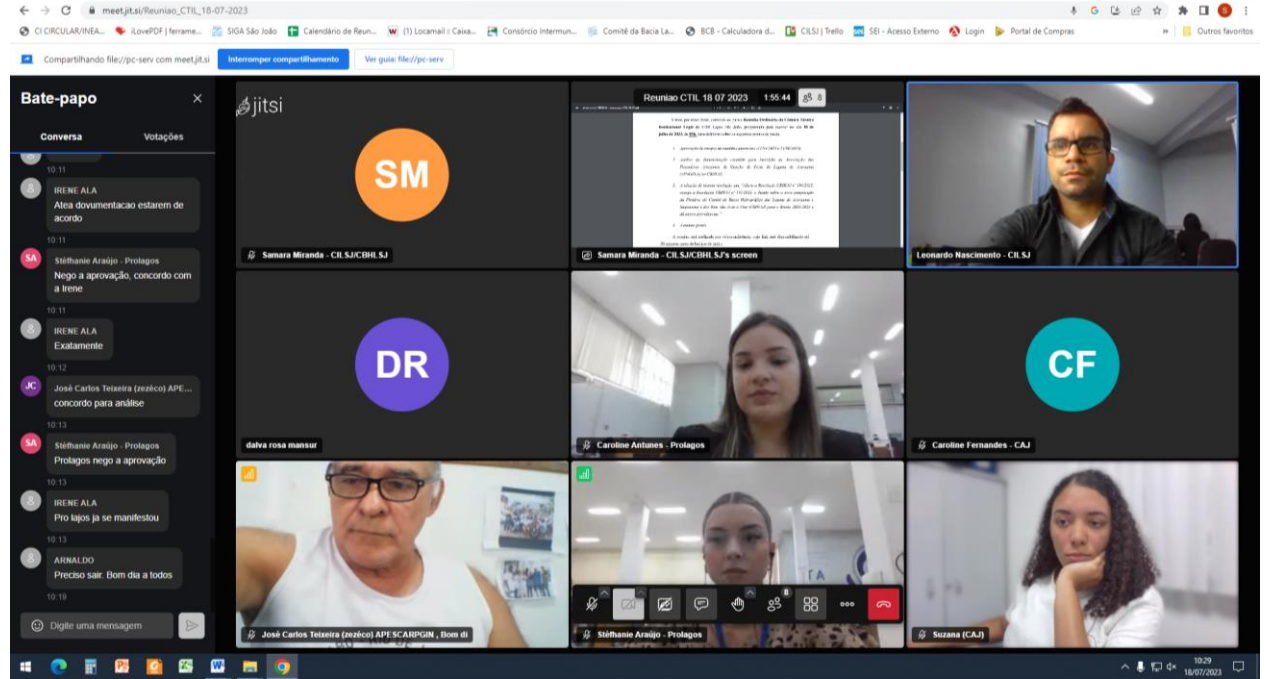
meet.jit.si/Reuniao_CTIL_18-07-2023

CI CIRCULAR/INEA... iLovePDF | ferrame... SIGA São João Calendário de Reun... (1) Locamail :: Caixa... Consórcio Intermun... Comitê da Bacia La... BCB - Calculadora d... CILSJ | Trello SEI - Acesso Externo Login Portal de Compras Outros favoritos

Compartilhando file://pc-serv com meet.jit.si Interromper compartilhamento Ver guia: file://pc-serv

Bate-papo

Conversa Votações

10:11

IRENE ALA
Atea dovumentacao estarem de acordo

10:11

Stéfhanie Araújo - Prolagos
Nego a aprovação, concordo com a Irene

10:11

IRENE ALA
Exatamente

10:12

José Carlos Teixeira (zezéco) APE...
concordo para análise

10:13

Stéfhanie Araújo - Prolagos
Prolagos nego a aprovação

10:13

IRENE ALA
Pro lajos ja se manifestou

10:13

ARNALDO
Preciso sair. Bom dia a todos

10:19

Digite uma mensagem

jitsi

Reuniao CTIL 18 07 2023 1:55:44 8

SM
Samara Miranda - CILSJ/CBHLSJ

Samara Miranda - CILSJ/CBHLSJ's screen

Leonardo Nascimento - CILSJ

DR
dalva rosa mansur

Caroline Antunes - Prolagos

CF
Caroline Fernandes - CAJ

José Carlos Teixeira (zezéco) APESCARPGIN , Bom di

Stéfhanie Araújo - Prolagos

Suzana (CAJ)

10:29
18/07/2023